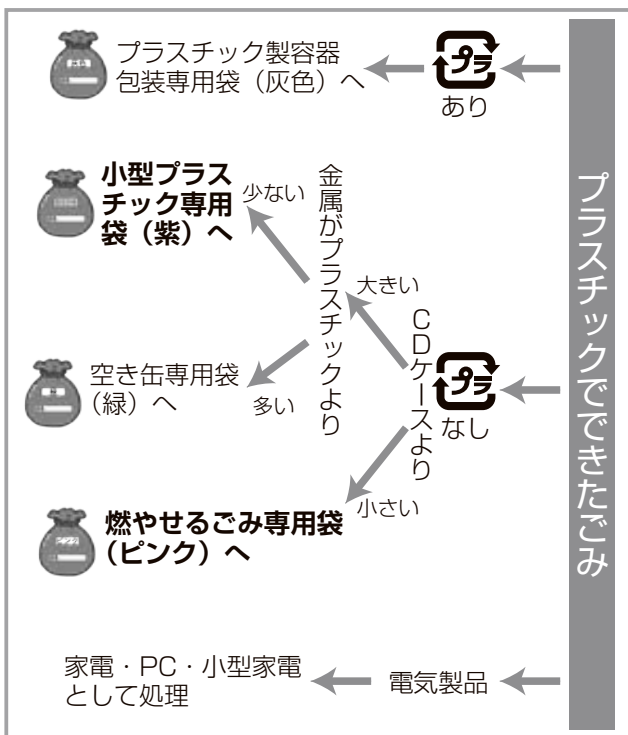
プラスチックでできたごみ

プラ
あり

プラスチック製容器包装専用袋（灰色）へ

プラ
なし

CDケースより

大きい

小さい

金属がプラスチックより

少ない

多い

小型プラスチック専用袋（紫）へ

空き缶専用袋（緑）へ

燃やせるごみ専用袋（ピンク）へ

電気製品

家電・PC・小型家電として処理